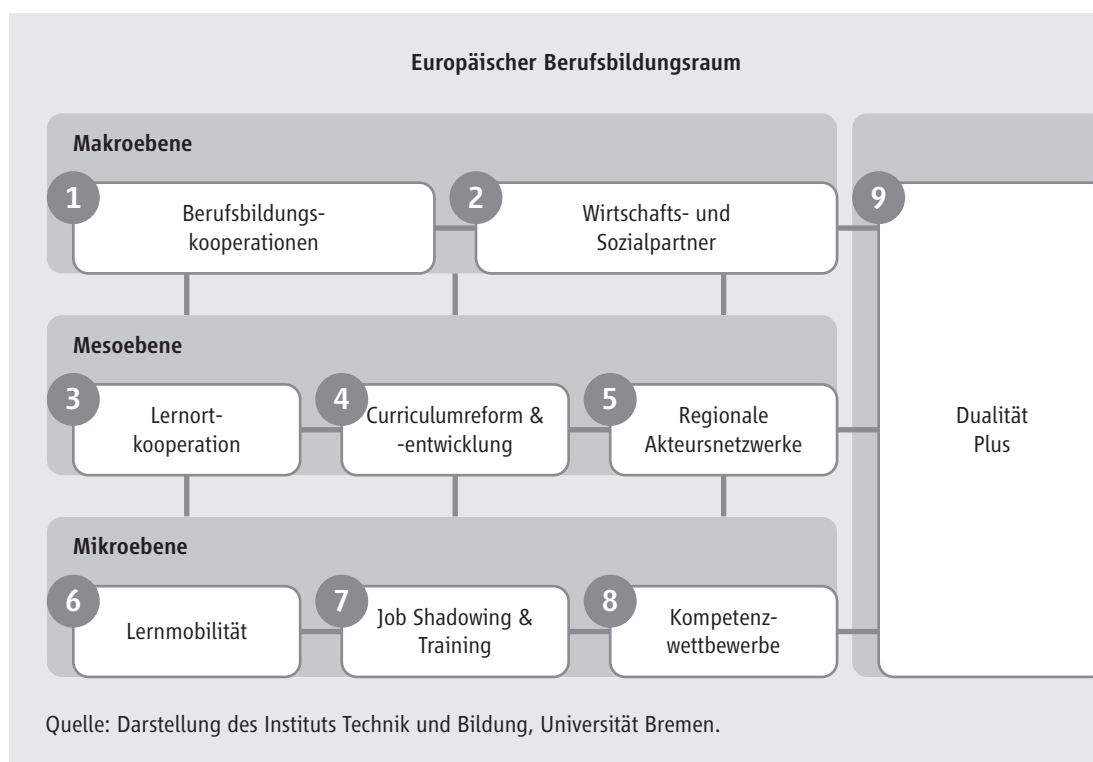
Europäischer Berufsbildungsraum

Makroebene

1 Berufsbildungskooperationen

2 Wirtschafts- und Sozialpartner

9 Dualität Plus

Mesoebene

3 Lernortkooperation

4 Curriculumreform & -entwicklung

5 Regionale Akteursnetzwerke

Mikroebene

6 Lernmobilität

7 Job Shadowing & Training

8 Kompetenzwettbewerbe

Quelle: Darstellung des Instituts Technik und Bildung, Universität Bremen.